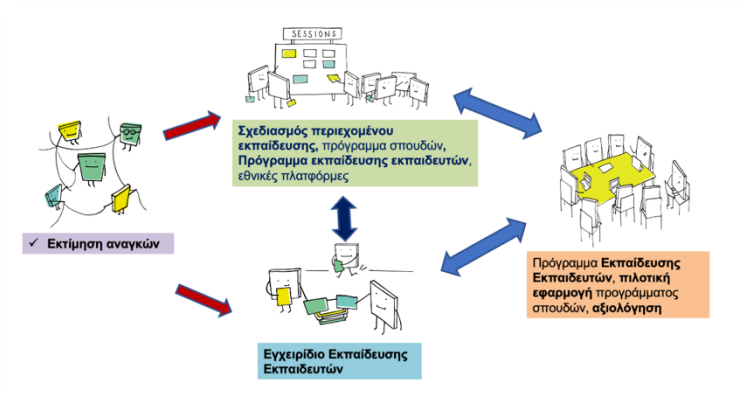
SESSIONS

Σχεδιασμός περιεχομένου εκπαίδευσης, πρόγραμμα σπουδών, Πρόγραμμα εκπαίδευσης εκπαιδευτών, εθνικές πλατφόρμες

✓ Εκτίμηση αναγκών

Πρόγραμμα Εκπαίδευσης Εκπαιδευτών, πιλοτική εφαρμογή προγράμματος σπουδών, αξιολόγηση

Εγχειρίδιο Εκπαίδευσης Εκπαιδευτών